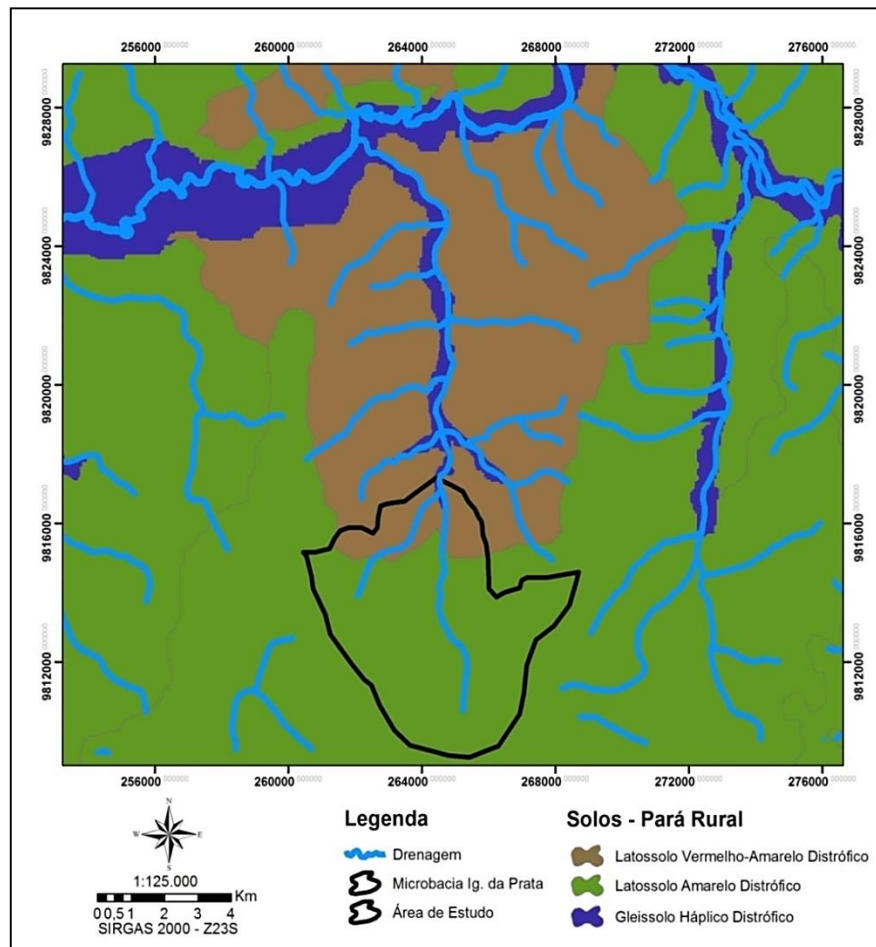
256000 260000 264000 268000 272000 276000

9828000
9824000
9820000
9816000
9812000

9828000
9824000
9820000
9816000
9812000

256000 260000 264000 268000 272000 276000

N
W E
S

1:125.000
0 0,5 1 2 3 4 Km
SIRGAS 2000 - Z23S

Legenda
Drenagem
Microbacia Ig. da Prata
Área de Estudo

Solos - Pará Rural
Latossolo Vermelho-Amarelo Distrófico
Latossolo Amarelo Distrófico
Gleissolo Háplico Distrófico